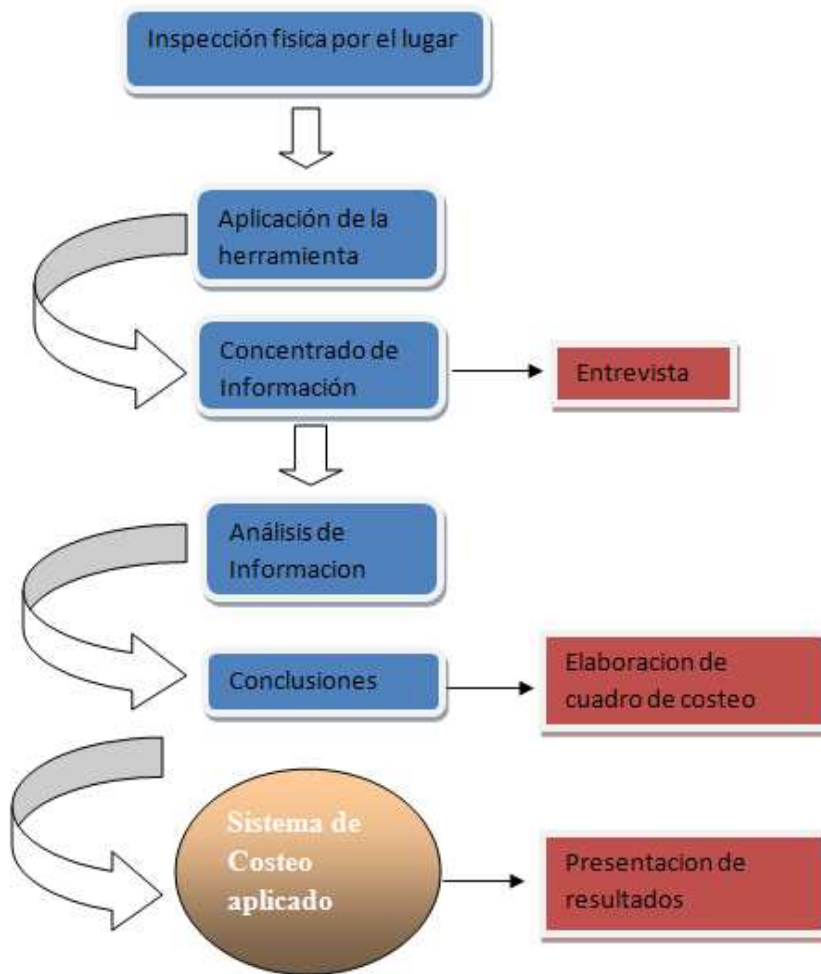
Inspección fisica por el lugar

Aplicación de la herramienta

Concentrado de Información

Entrevista

Análisis de Informacion

Conclusiones

Elaboracion de cuadro de costeo

Sistema de Costeo aplicado

Presentacion de resultados